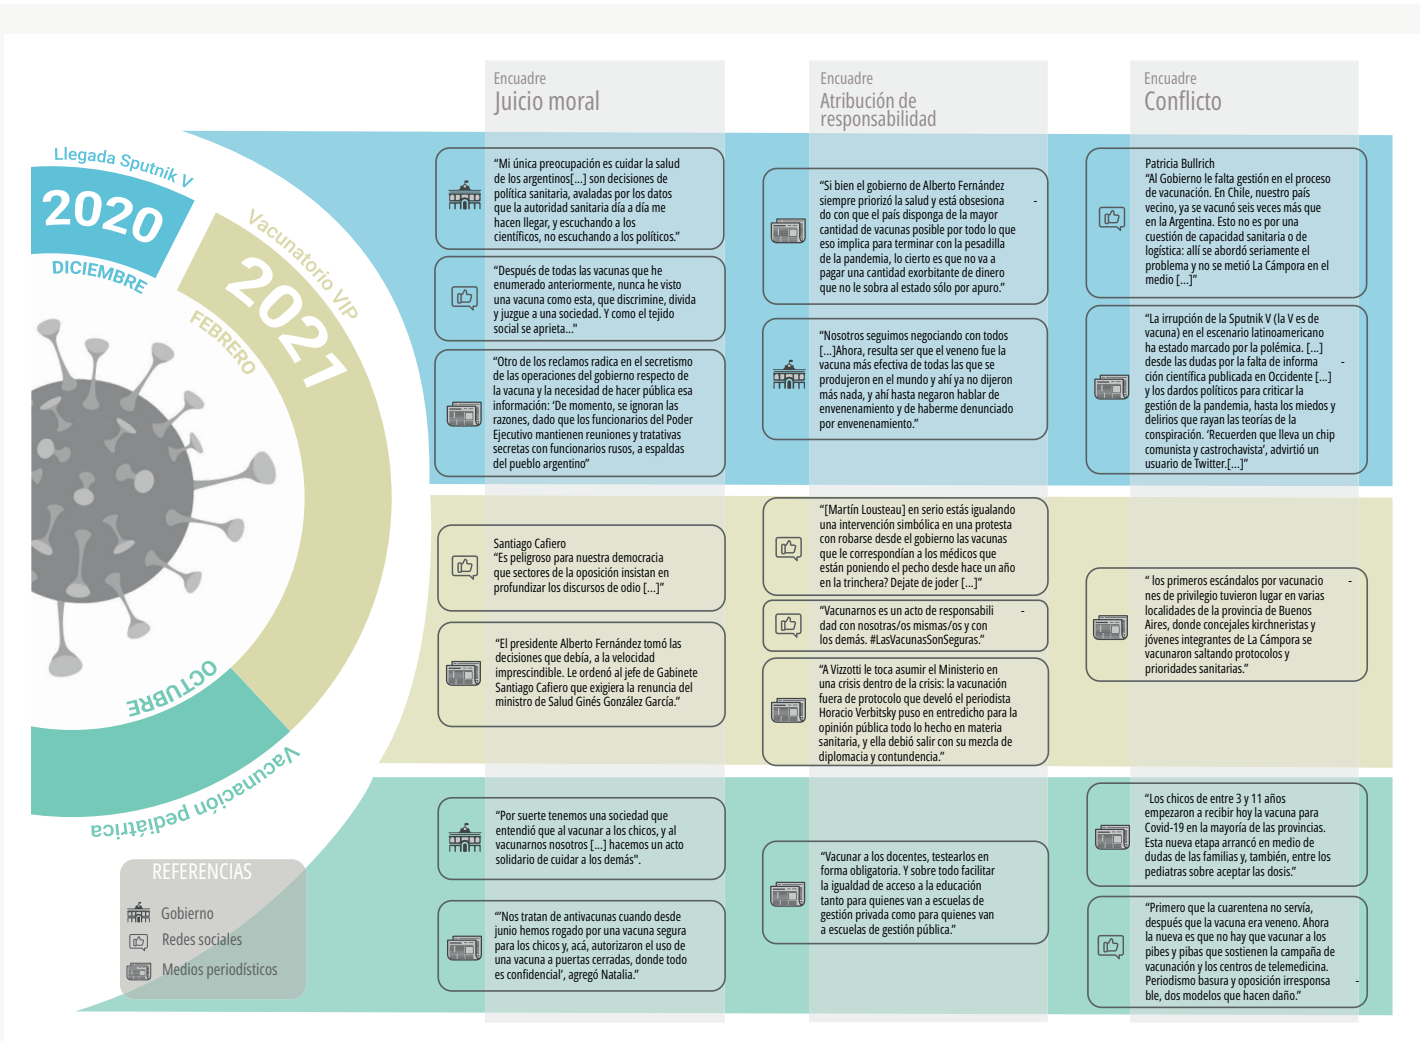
Llegada Sputnik V
2020
DICIEMBRE

Vacunatorio Vip
2021
FEBRERO

OCTUBRE
Vacunación pediátrica

Encuadre
Juicio moral

Encuadre
Atribución de responsabilidad

Encuadre
Conflicto

"Mi única preocupación es cuidar la salud de los argentinos[...] son decisiones de política sanitaria, avaladas por los datos que la autoridad sanitaria día a día me hacen llegar, y escuchando a los científicos, no escuchando a los políticos."

"Después de todas las vacunas que he enumerado anteriormente, nunca he visto una vacuna como esta, que discrimine, divida y juzgue a una sociedad. Y como el tejido social se aprieta..."

"Otro de los reclamos radica en el secretismo de las operaciones del gobierno respecto de la vacuna y la necesidad de hacer pública esa información: 'De momento, se ignoran las razones, dado que los funcionarios del Poder Ejecutivo mantienen reuniones y tratativas secretas con funcionarios rusos, a espaldas del pueblo argentino"

"Si bien el gobierno de Alberto Fernández siempre priorizó la salud y está obsesiona do con que el país disponga de la mayor cantidad de vacunas posible por todo lo que eso implica para terminar con la pesadilla de la pandemia, lo cierto es que no va a pagar una cantidad exorbitante de dinero que no le sobra al estado sólo por apuro."

"Nosotros seguimos negociando con todos [...]Ahora, resulta ser que el veneno fue la vacuna más efectiva de todas las que se produjeron en el mundo y ahí ya no dijeron más nada, y ahí hasta negaron hablar de envenenamiento y de haberme denunciado por envenenamiento."

Patricia Bullrich
"Al Gobierno le falta gestión en el proceso de vacunación. En Chile, nuestro país vecino, ya se vacunó seis veces más que en la Argentina. Esto no es por una cuestión de capacidad sanitaria o de logística: allí se abordó seriamente el problema y no se metió La Cámpora en el medio [...]"

"La irrupción de la Sputnik V (la V es de vacuna) en el escenario latinoamericano ha estado marcado por la polémica. [...] desde las dudas por la falta de informa ción científica publicada en Occidente [...] y los dardos políticos para criticar la gestión de la pandemia, hasta los miedos y delirios que rayan los las teorías de la conspiración. 'Recuerden que lleva un chip comunista y castrochavista', advirtió un usuario de Twitter.[...]"

Santiago Cafiero
"Es peligroso para nuestra democracia que sectores de la oposición insistan en profundizar los discursos de odio [...]"

"El presidente Alberto Fernández tomó las decisiones que debía, a la velocidad imprescindible. Le ordenó al jefe de Gabinete Santiago Cafiero que exigiera la renuncia del ministro de Salud Ginés González García."

"[Martín Lousteau] en serio estás igualando una intervención simbólica en una protesta con robarse desde el gobierno las vacunas que le correspondían a los médicos que están poniendo el pecho desde hace un año en la trinchera? Dejate de joder [...]"

"Vacunarnos es un acto de responsabili dad con nosotras/os mismas/os y con los demás. #LasVacunasSonSeguras."

"A Vizzotti le toca asumir el Ministerio en una crisis dentro de la crisis: la vacunación fuera de protocolo que develó el periodista Horacio Verbitsky puso en entredicho para la opinión pública todo lo hecho en materia sanitaria, y ella debió salir con su mezcla de diplomacia y contundencia."

" los primeros escándalos por vacunacio nes de privilegio tuvieron lugar en varias localidades de la provincia de Buenos Aires, donde concejales kirchneristas y jóvenes integrantes de La Cámpora se vacunaron saltando protocolos y prioridades sanitarias."

"Por suerte tenemos una sociedad que entendió que al vacunar a los chicos, y al vacunarnos nosotros [...] hacemos un acto solidario de cuidar a los demás".

"'Nos tratan de antivacunas cuando desde junio hemos rogado por una vacuna segura para los chicos y, acá, autorizaron el uso de una vacuna a puertas cerradas, donde todo es confidencial', agregó Natalia."

"Vacunar a los docentes, testearlos en forma obligatoria. Y sobre todo facilitar la igualdad de acceso a la educación tanto para quienes van a escuelas de gestión privada como para quienes van a escuelas de gestión pública."

"Los chicos de entre 3 y 11 años empezaron a recibir hoy la vacuna para Covid-19 en la mayoría de las provincias. Esta nueva etapa arrancó en medio de dudas de las familias y, también, entre los pediatras sobre aceptar las dosis."

"Primero que la cuarentena no servía, después que la vacuna era veneno. Ahora la nueva es que no hay que vacunar a los pibes y pibas que sostienen la campaña de vacunación y los centros de telemedicina. Periodismo basura y oposición irresponsa ble, dos modelos que hacen daño."

REFERENCIAS
Gobierno
Redes sociales
Medios periodísticos